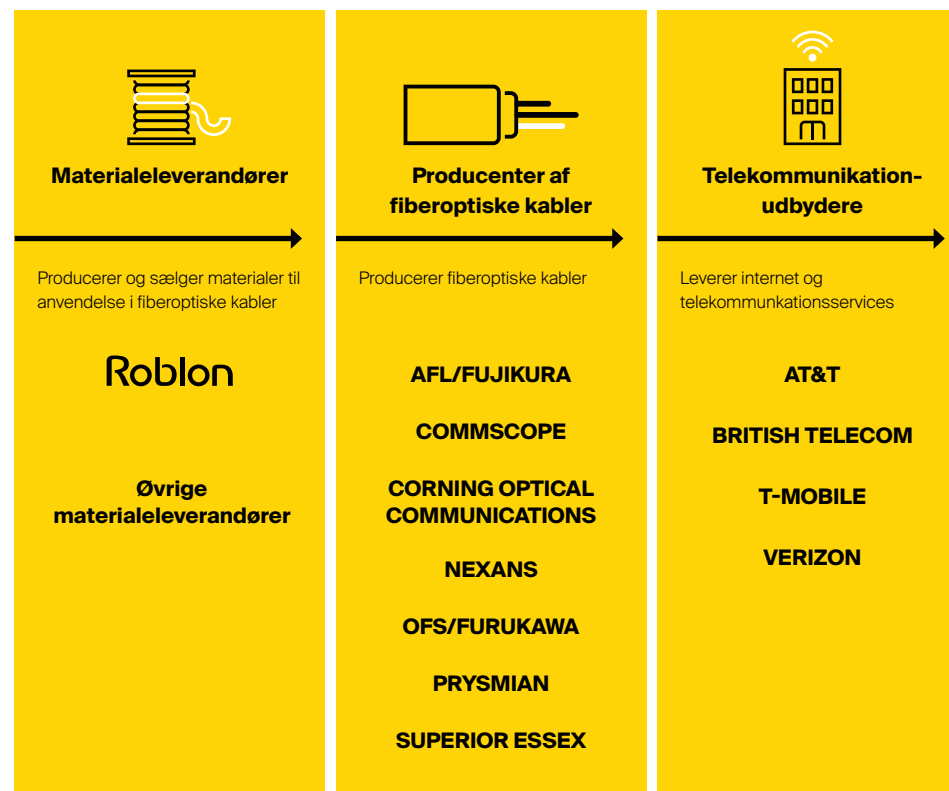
Materialeleverandører

Producerer og sælger materialer til anvendelse i fiberoptiske kabler

Roblon

Øvrige materialeleverandører

Producenter af fiberoptiske kabler

Producerer fiberoptiske kabler

AFL/FUJIKURA

COMMSCOPE

CORNING OPTICAL COMMUNICATIONS

NEXANS

OFS/FURUKAWA

PRYSMIAN

SUPERIOR ESSEX

Telekommunikation-udbydere

Leverer internet og telekommunkationsservices

AT&T

BRITISH TELECOM

T-MOBILE

VERIZON